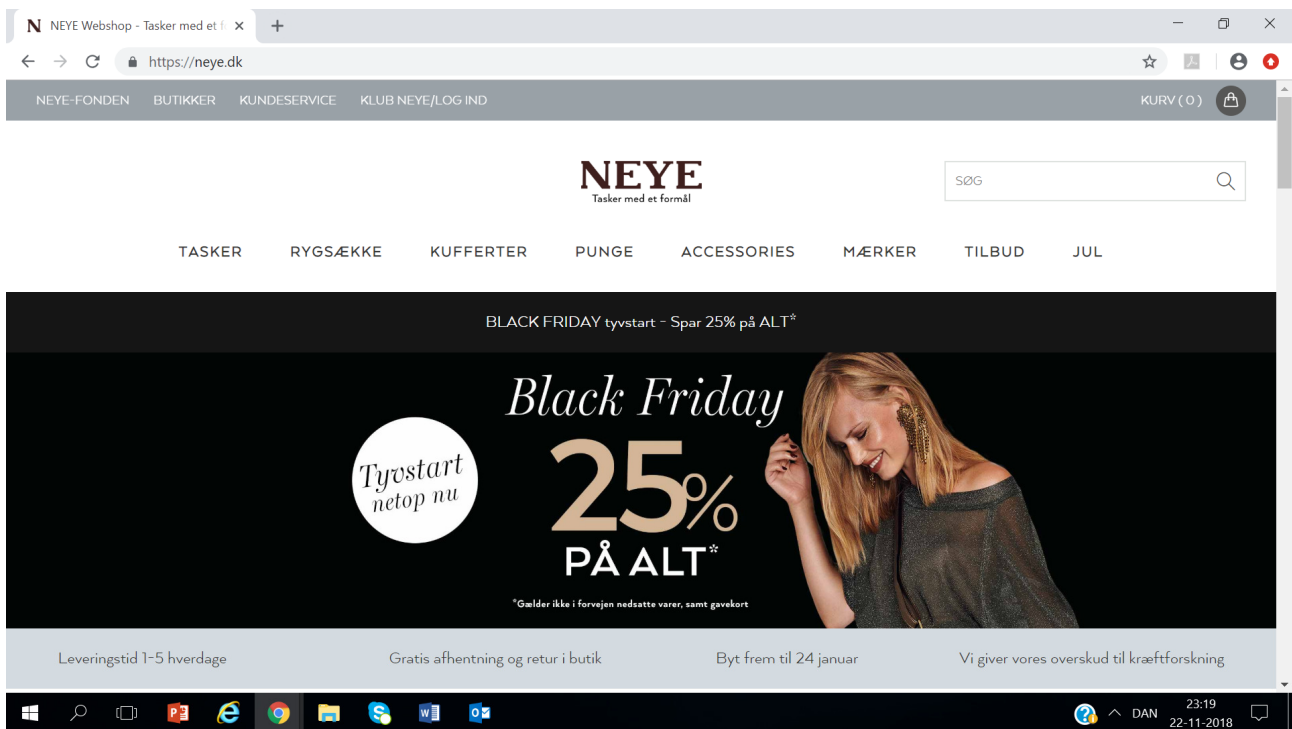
N NEYE Webshop - Tasker med et f ×

https://neye.dk

NEYE-FONDEN BUTIKKER KUNDESERVICE KLUB NEYE/LOG IND

KURV ( 0 )

NEYE
Tasker med et formål

SØG

TASKER RYGSÆKKE KUFFERTER PUNGE ACCESSORIES MÆRKER TILBUD JUL

BLACK FRIDAY tyvstart - Spar 25% på ALT*

Black Friday

Tyvstart netop nu

25%

PÅ ALT*

*Gælder ikke i forvejen nedsatte varer, samt gavekort

Leveringstid 1-5 hverdage

Gratis afhentning og retur i butik

Byt frem til 24 januar

Vi giver vores overskud til kræftforskning

DAN 23:19 22-11-2018